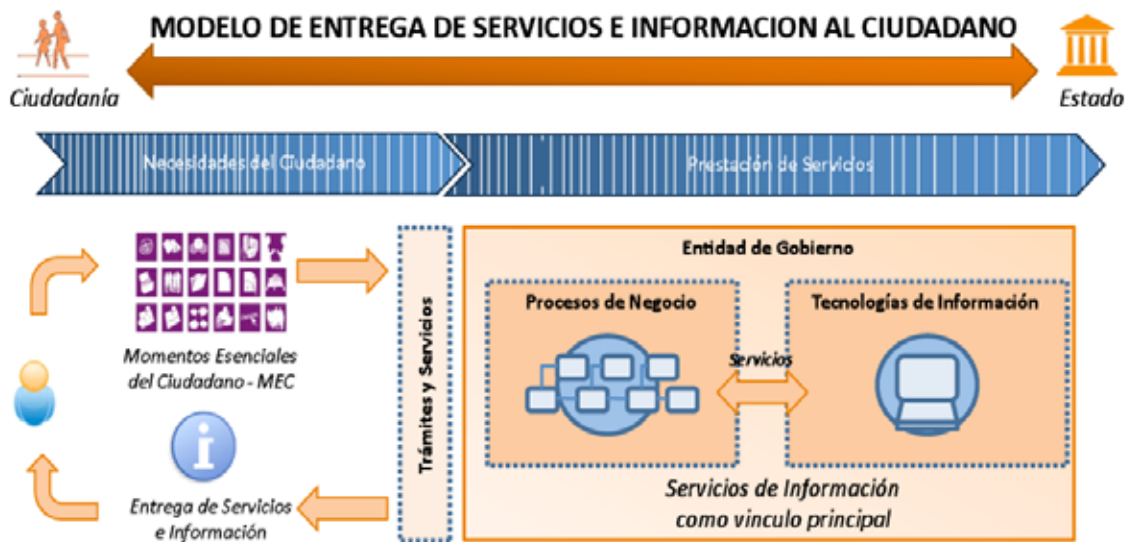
MODELO DE ENTREGA DE SERVICIOS E INFORMACION AL CIUDADANO

Ciudadanía

Estado

Necesidades del Ciudadano

Prestación de Servicios

Momentos Esenciales del Ciudadano - MEC

Entrega de Servicios e Información

Trámites y Servicios

Entidad de Gobierno

Procesos de Negocio

Servicios

Tecnologías de Información

Servicios de Información como vinculo principal